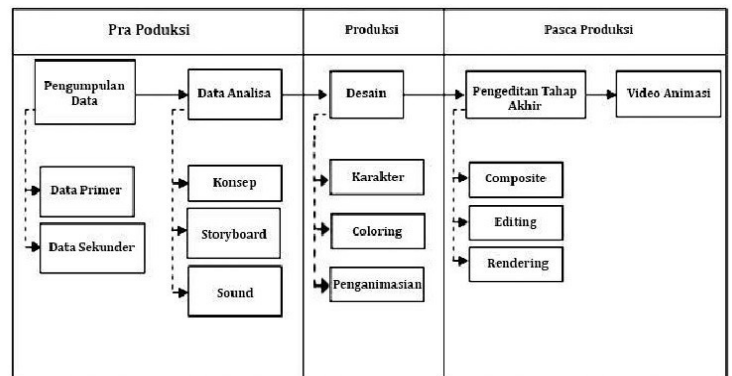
Pra Poduksi

Pengumpulan Data

Data Analisa

Data Primer

Data Sekunder

Konsep

Storyboard

Sound

Produksi

Desain

Karakter

Coloring

Penganimasian

Pasca Produksi

Pengeditan Tahap Akhir

Video Animasi

Composite

Editing

Rendering